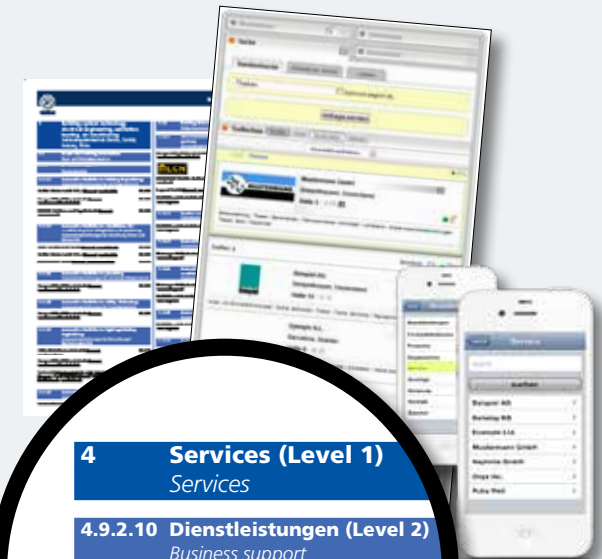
4 Services (Level 1)
Services

4.9.2.10 Dienstleistungen (Level 2)
Business support

Suche

Musterfirma GmbH

Services

Beispiel AG
Beispiel AG
Example Ltd.
Mustermann GmbH
Neptunia GmbH
Onyx Inc.
Ruby Wall